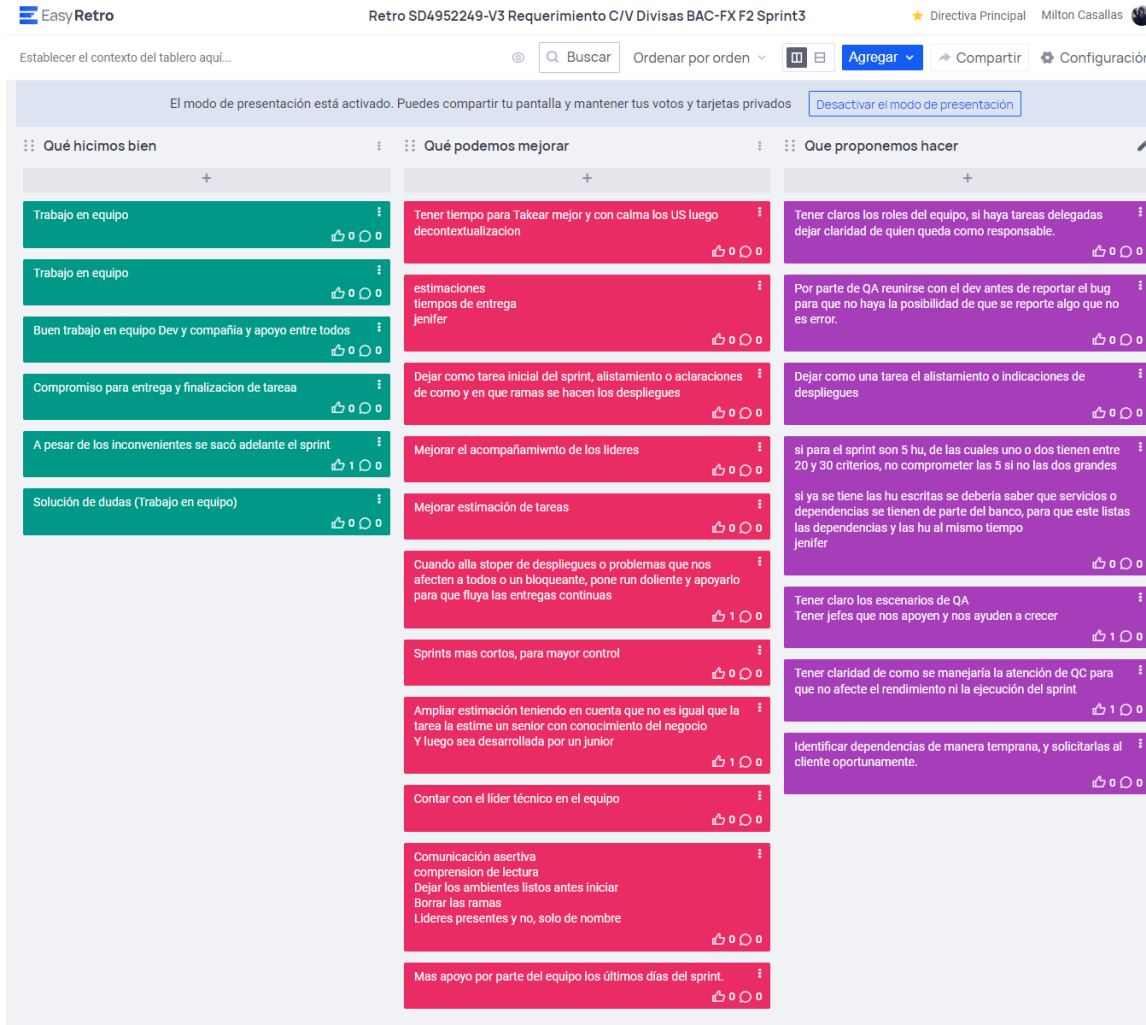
EasyRetro

Retro SD4952249-V3 Requerimiento C/V Divisas BAC-FX F2 Sprint3

Directiva Principal Milton Casallas

Establecer el contexto del tablero aquí...

Buscar Ordenar por orden Agregar Compartir Configuración

El modo de presentación está activado. Puedes compartir tu pantalla y mantener tus votos y tarjetas privados Desactivar el modo de presentación

Qué hicimos bien

+

Trabajo en equipo
0 0

Trabajo en equipo
0 0

Buen trabajo en equipo Dev y compañia y apoyo entre todos
0 0

Compromiso para entrega y finalizacion de tareaa
0 0

A pesar de los inconvenientes se sacó adelante el sprint
1 0

Solución de dudas (Trabajo en equipo)
0 0

Qué podemos mejorar

+

Tener tiempo para Takear mejor y con calma los US luego decontextualizacion
0 0

estimaciones
tiempos de entrega
jenifer
0 0

Dejar como tarea inicial del sprint, alistamiento o aclaraciones de como y en que ramas se hacen los despliegues
0 0

Mejorar el acompañamiwnto de los lideres
0 0

Mejorar estimación de tareas
0 0

Cuando alla stoper de despliegues o problemas que nos afecten a todos o un bloqueante, pone run doliente y apoyarlo para que fluya las entregas continuas
1 0

Sprints mas cortos, para mayor control
0 0

Ampliar estimación teniendo en cuenta que no es igual que la tarea la estime un senior con conocimiento del negocio
Y luego sea desarrollada por un junior
1 0

Contar con el lider técnico en el equipo
0 0

Comunicación asertiva
comprension de lectura
Dejar los ambientes listos antes iniciar
Borrar las ramas
Lideres presentes y no, solo de nombre
0 0

Mas apoyo por parte del equipo los últimos días del sprint.
0 0

Que proponemos hacer

+

Tener claros los roles del equipo, si haya tareas delegadas dejar claridad de quien queda como responsable.
0 0

Por parte de QA reunirse con el dev antes de reportar el bug para que no haya la posibilidad de que se reporte algo que no es error.
0 0

Dejar como una tarea el alistamiento o indicaciones de despliegues
0 0

si para el sprint son 5 hu, de las cuales uno o dos tienen entre 20 y 30 criterios, no comprometer las 5 si no las dos grandes

si ya se tiene las hu escritas se deberia saber que servicios o dependencias se tienen de parte del banco, para que este listas las dependencias y las hu al mismo tiempo
jenifer
0 0

Tener claro los escenarios de QA
Tener jefes que nos apoyen y nos ayuden a crecer
1 0

Tener claridad de como se manejaría la atención de QC para que no afecte el rendimiento ni la ejecución del sprint
1 0

Identificar dependencias de manera temprana, y solicitarlas al cliente oportunamente.
0 0